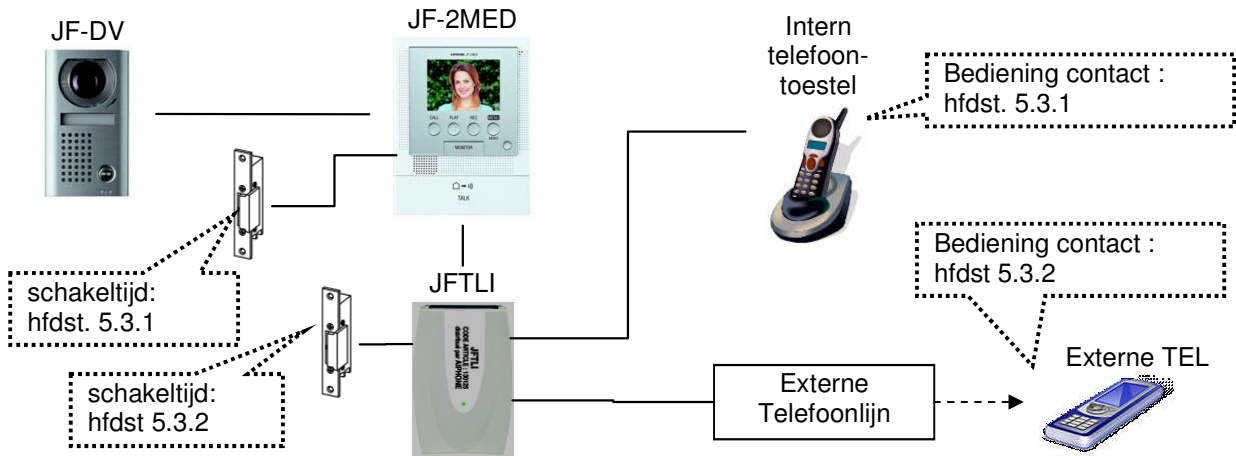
JF-DV

JF-2MED

CALL PLAY REC MENU

MONITOR

TALK

Intern telefoontoestel

Bediening contact : hfdst. 5.3.1

schakeltijd: hfdst. 5.3.1

JFTLI

Bediening contact : hfdst 5.3.2

schakeltijd: hfdst 5.3.2

Externe Telefoonlijn

Externe TEL